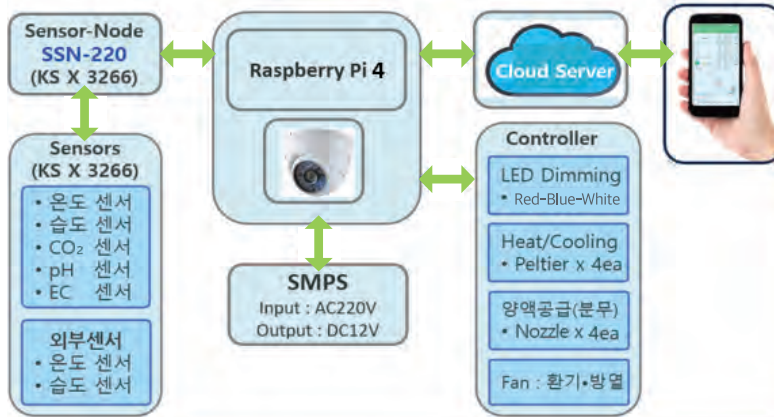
Sensor-Node
SSN-220
(KS X 3266)

Raspberry Pi 4

Cloud Server

Sensors
(KS X 3266)
• 온도 센서
• 습도 센서
• $CO_2$ 센서
• pH 센서
• EC 센서

외부센서
• 온도 센서
• 습도 센서

SMPS
Input : AC220V
Output : DC12V

Controller
LED Dimming
• Red-Blue-White

Heat/Cooling
• Peltier x 4ea

양액공급(분무)
• Nozzle x 4ea

Fan : 환기•방열